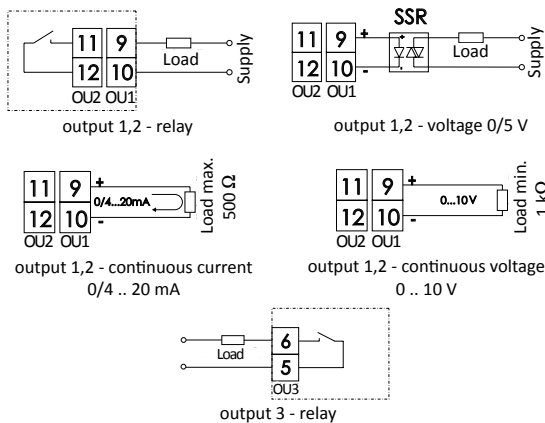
11
12
9
10
OU2 OU1
Load
Supply
output 1,2 - relay

SSR
11
12
9
10
+
-
OU2 OU1
Load
Supply
output 1,2 - voltage 0/5 V

11
12
9
10
+
-
0/4...20mA
OU2 OU1
Load max. 500 Ω
output 1,2 - continuous current 0/4 .. 20 mA

11
12
9
10
+
-
0...10V
OU2 OU1
Load min. 1 kΩ
output 1,2 - continuous voltage 0 .. 10 V

Load
6
5
OU3
output 3 - relay